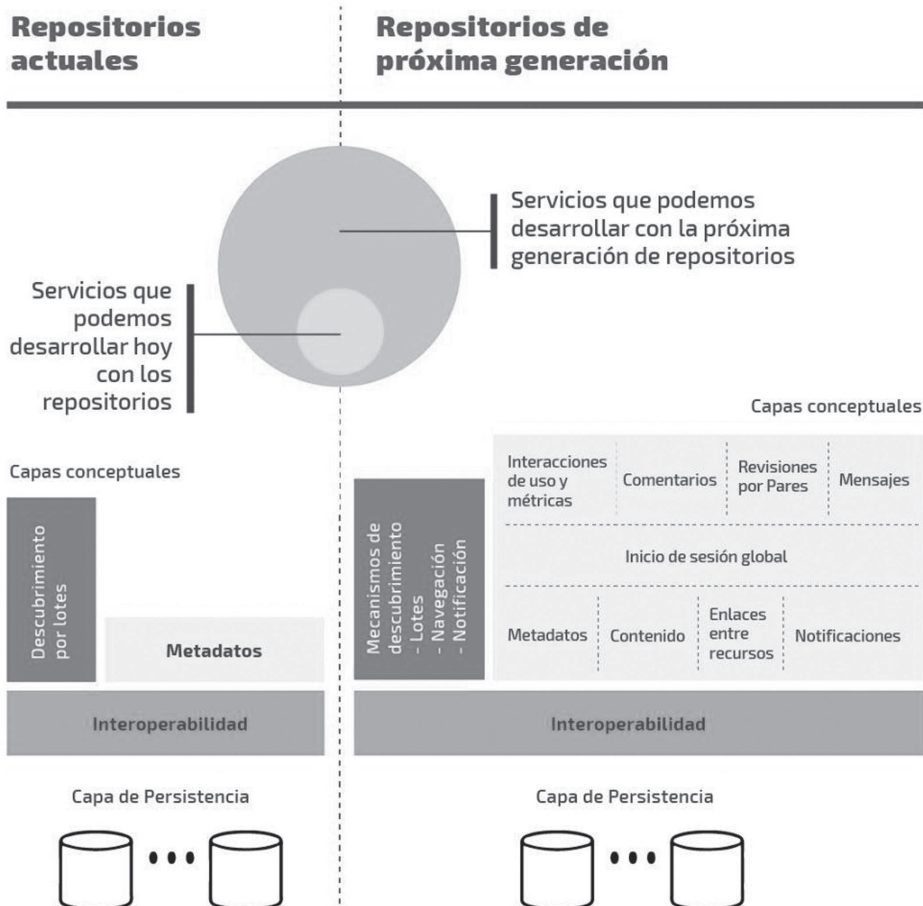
Repositorios actuales

Repositorios de próxima generación

Servicios que podemos desarrollar con la próxima generación de repositorios

Servicios que podemos desarrollar hoy con los repositorios

Capas conceptuales

Descubrimiento por lotes

Metadatos

Interoperabilidad

Capa de Persistencia

Capas conceptuales

Mecanismos de descubrimiento
- Lotes
- Navegación
- Notificación

| Interacciones de uso y métricas | Comentarios | Revisiones por Pares | Mensajes |
|---|---|---|---|

Inicio de sesión global

| Metadatos | Contenido | Enlaces entre recursos | Notificaciones |
|---|---|---|---|

Interoperabilidad

Capa de Persistencia